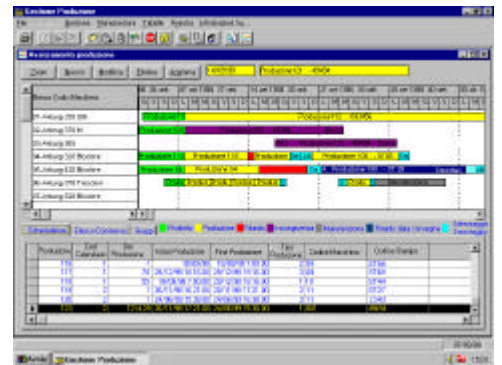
Gestione Produzione

File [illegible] Gestione Visualizzatore Tabelle Risorse Informazioni Su...

Avanzamento produzione

Zoom Nuovo Modifica Elimina Aggiorna

Elenco Codici Macchina

Produzione

Produzione

Schedulatore

Prodotto

Produzione

Produzione

Produzione

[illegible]

Fine Produzione

Codice Macchina

Codice Stampo

Avvio

Gestione Produzione